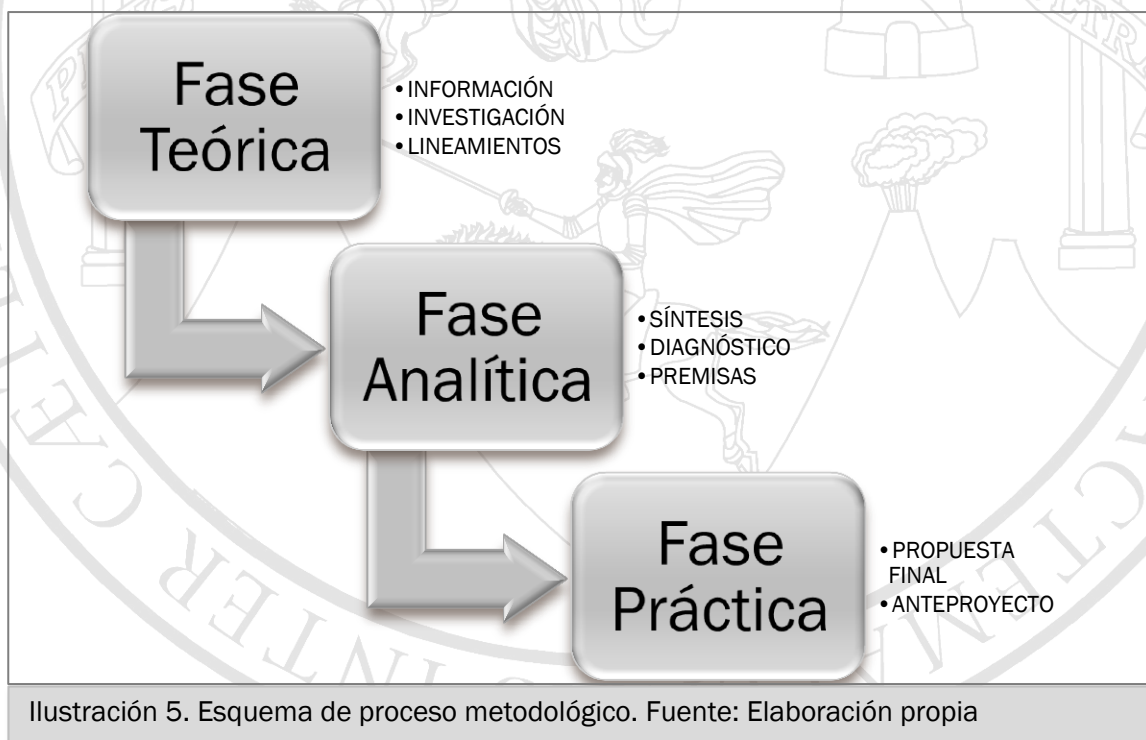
Fase Teórica

• INFORMACIÓN
• INVESTIGACIÓN
• LINEAMIENTOS

Fase Analítica

• SÍNTESIS
• DIAGNÓSTICO
• PREMISAS

Fase Práctica

• PROPUESTA FINAL
• ANTEPROYECTO

Ilustración 5. Esquema de proceso metodológico. Fuente: Elaboración propia